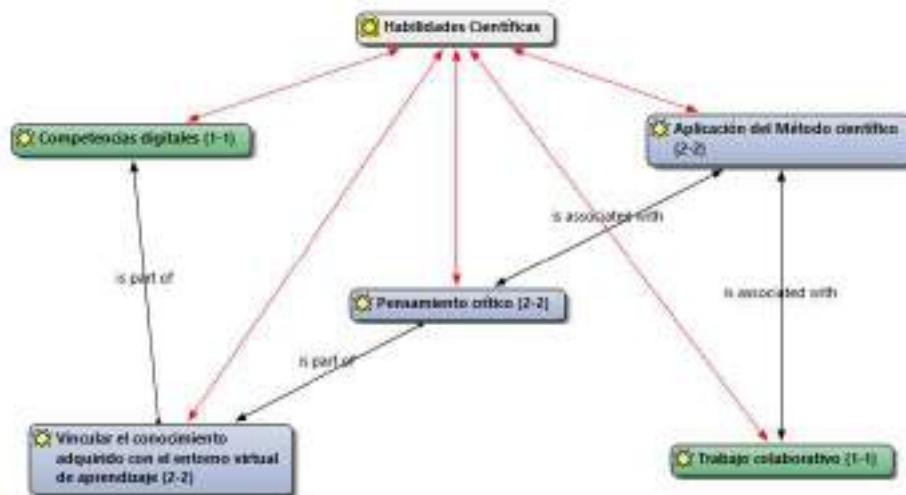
Habilidades Científicas

Competencias digitales {1-1}

Aplicación del Método científico {2-2}

is associated with

is part of

Pensamiento crítico {2-2}

is associated with

is part of

Vincular el conocimiento adquirido con el entorno virtual de aprendizaje {2-2}

Trabajo colaborativo {1-1}